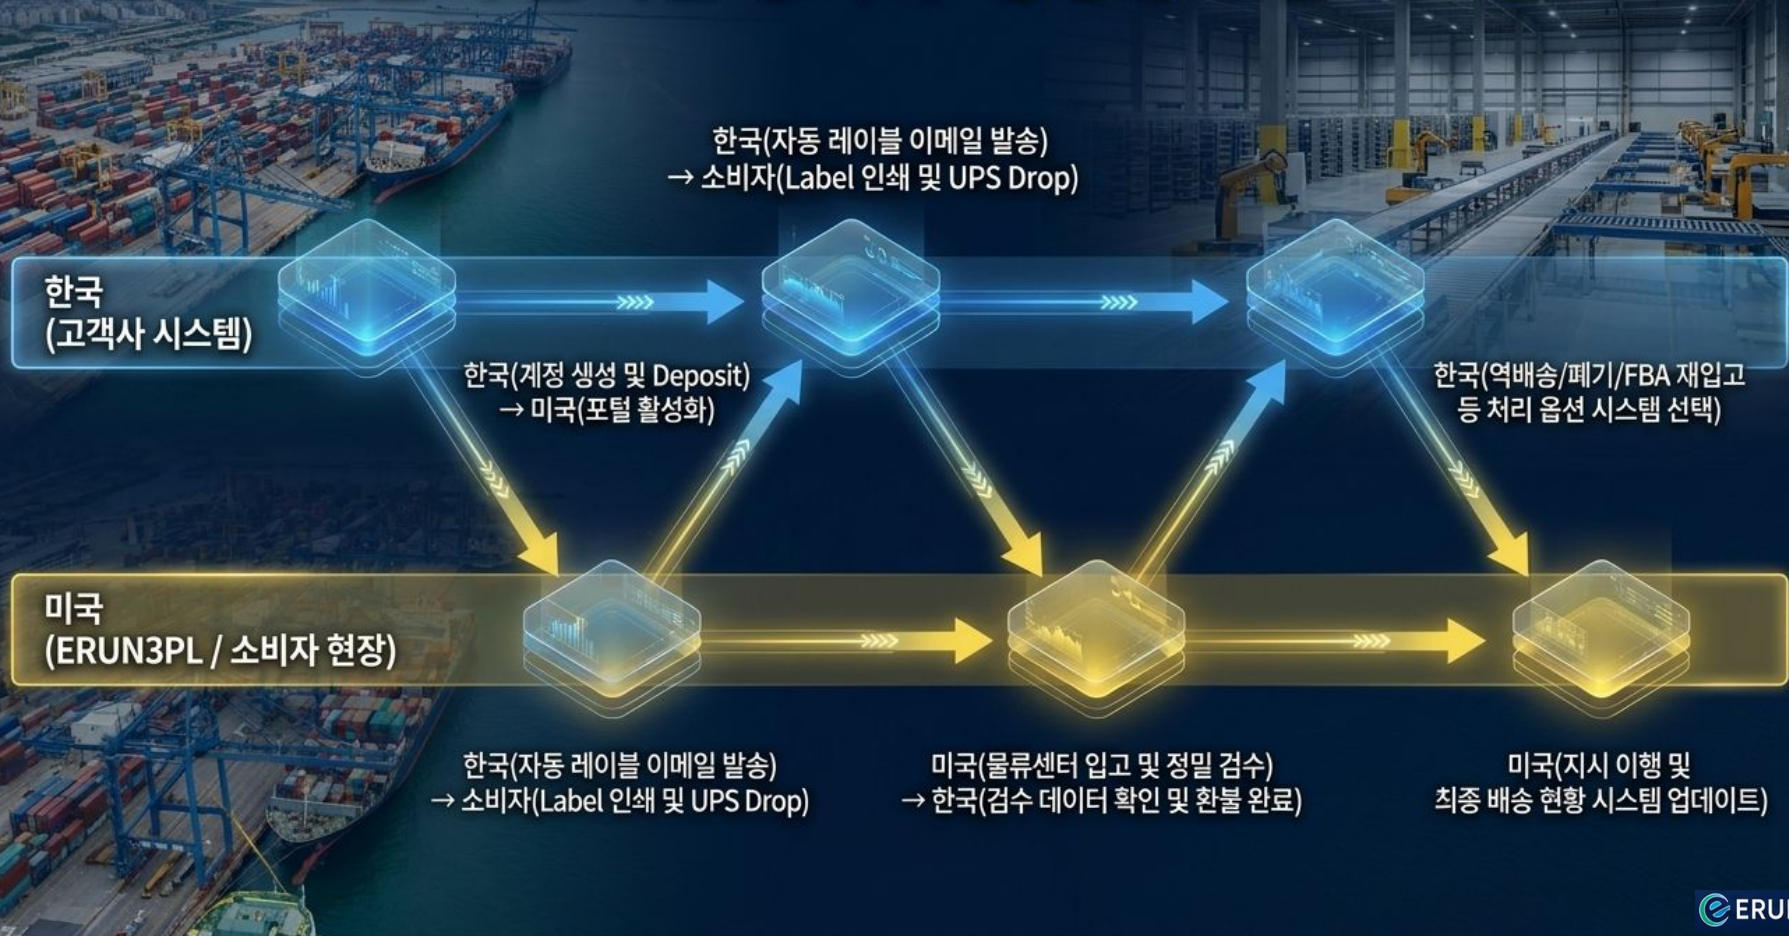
한국(자동 레이블 이메일 발송)
→ 소비자(Label 인쇄 및 UPS Drop)

한국
(고객사 시스템)

한국(계정 생성 및 Deposit)
→ 미국(포털 활성화)

한국(역배송/폐기/FBA 재입고
등 처리 옵션 시스템 선택)

미국
(ERUN3PL / 소비자 현장)

한국(자동 레이블 이메일 발송)
→ 소비자(Label 인쇄 및 UPS Drop)

미국(물류센터 입고 및 정밀 검수)
→ 한국(검수 데이터 확인 및 환불 완료)

미국(지시 이행 및
최종 배송 현황 시스템 업데이트)

ERU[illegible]